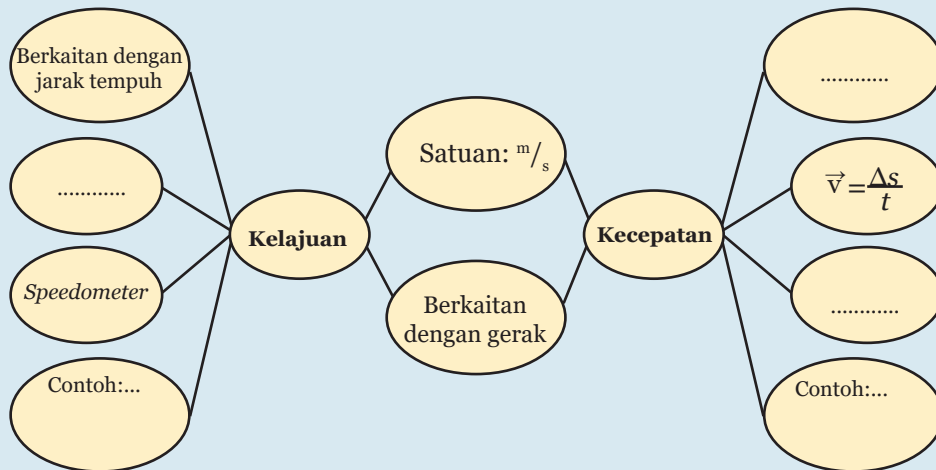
Berkaitan dengan jarak tempuh

...........

*Speedometer*

Contoh:...

**Kelajuan**

Satuan: $^{m}/_{s}$

Berkaitan dengan gerak

**Kecepatan**

...........

$\vec{v} = \frac{\Delta s}{t}$

...........

Contoh:...